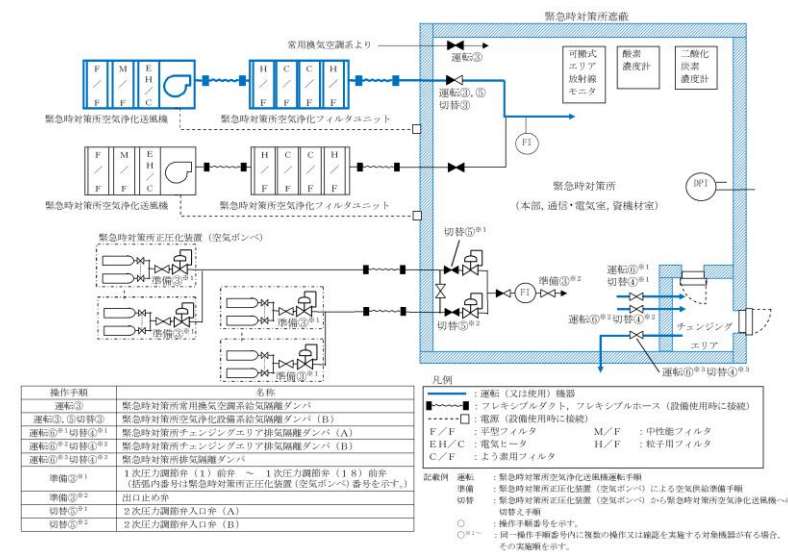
緊急時対策所遮蔽

常用換気空調系より

運転③

運転③，⑤
切替③

可搬式エリア放射線モニタ

酸素濃度計

二酸化炭素濃度計

F
M
F
E
H
C

H
C
C
H
F
F

緊急時対策所空気浄化送風機

緊急時対策所空気浄化フィルタユニット

FI

F
M
F
E
H
C

H
C
C
H
F
F

DPI

緊急時対策所

緊急時対策所空気浄化送風機

緊急時対策所空気浄化フィルタユニット

（本部，通信・電気室，資機材室）

緊急時対策所正圧化装置（空気ボンベ）

切替⑤※1

準備③※1

準備③※1

準備③※2

運転⑥※1
切替④※1

FI

準備③※1

運転⑥※2切替④※2

切替⑤※2

準備③※1

チェンジングエリア

運転⑥※3切替④※3

| 操作手順 | 名称 |
|---|---|
| 運転③ | 緊急時対策所常用換気空調系給気隔離ダンパ |
| 運転③，⑤切替③ | 緊急時対策所空気浄化設備系給気隔離ダンパ（B） |
| 運転⑥※1切替④※1 | 緊急時対策所チェンジングエリア排気隔離ダンパ（A） |
| 運転⑥※2切替④※2 | 緊急時対策所チェンジングエリア排気隔離ダンパ（B） |
| 運転⑥※3切替④※3 | 緊急時対策所排気隔離ダンパ |
| 準備③※1 | 1次圧力調節弁（1）前弁 ～ 1次圧力調節弁（18）前弁（括弧内番号は緊急時対策所正圧化装置（空気ボンベ）番号を示す。） |
| 準備③※2 | 出口止め弁 |
| 切替⑤※1 | 2次圧力調節弁入口弁（A） |
| 切替⑤※2 | 2次圧力調節弁入口弁（B） |

凡例
：運転（又は使用）機器
：フレキシブルダクト，フレキシブルホース（設備使用時に接続）
：電源（設備使用時に接続）
F／F ：平型フィルタ
M／F ：中性能フィルタ
E H／C ：電気ヒータ
H／F ：粒子用フィルタ
C／F ：よう素用フィルタ

記載例 運転 ：緊急時対策所空気浄化送風機運転手順
準備 ：緊急時対策所正圧化装置（空気ボンベ）による空気供給準備手順
切替 ：緊急時対策所正圧化装置（空気ボンベ）から緊急時対策所空気浄化送風機へ切替え手順
○ ：操作手順番号を示す。
○※1～ ：同一操作手順番号内に複数の操作又は確認を実施する対象機器が有る場合，その実施順を示す。